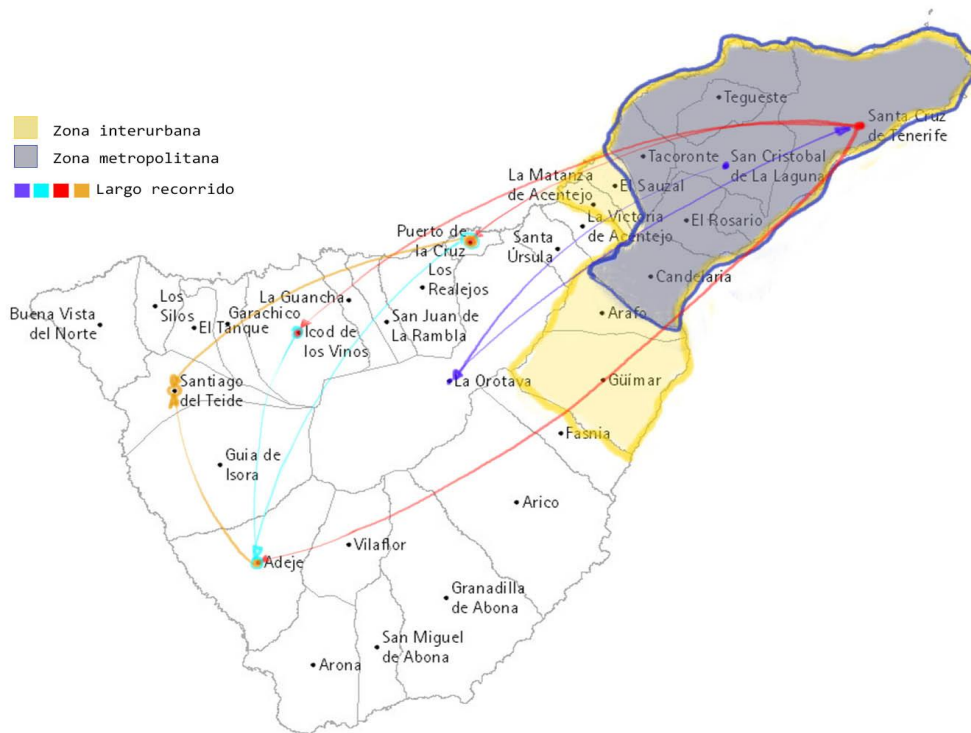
Zona interurbana
Zona metropolitana
Largo recorrido

Tegueste
Santa Cruz de Tenerife
Tacoronte
San Cristobal de La Laguna
La Matanza de Acentejo
El Sauzal
La Victoria de Acentejo
El Rosario
Puerto de la Cruz
Santa Úrsula
Candelaria
Los Realejos
La Guancha
Los Silos
Garachico
El Tanque
Buena Vista del Norte
Icod de los Vinos
San Juan de La Rambla
Arafo
La Orotava
Güímar
Santiago del Teide
Fasnia
Guia de Isora
Arico
Adeje
Vilaflor
Granadilla de Abona
San Miguel de Abona
Arona